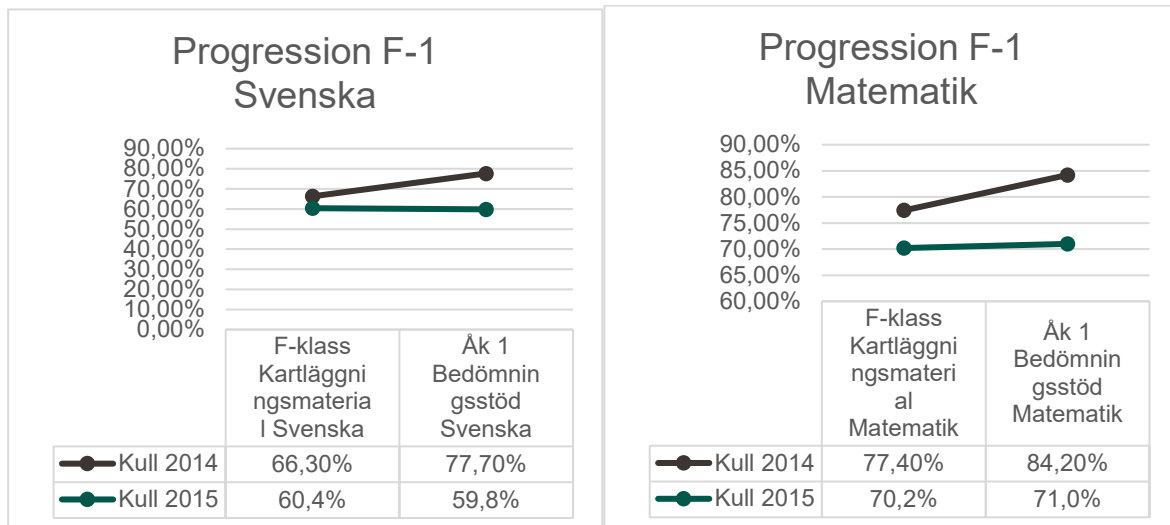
Progression F-1
Svenska

90,00%
80,00%
70,00%
60,00%
50,00%
40,00%
30,00%
20,00%
10,00%
0,00%

| | F-klass Kartläggningsmaterial Svenska | Åk 1 Bedömningsstöd Svenska |
|---|---|---|
| Kull 2014 | 66,30% | 77,70% |
| Kull 2015 | 60,4% | 59,8% |

Progression F-1
Matematik

90,00%
85,00%
80,00%
75,00%
70,00%
65,00%
60,00%

| | F-klass Kartläggningsmaterial Matematik | Åk 1 Bedömningsstöd Matematik |
|---|---|---|
| Kull 2014 | 77,40% | 84,20% |
| Kull 2015 | 70,2% | 71,0% |